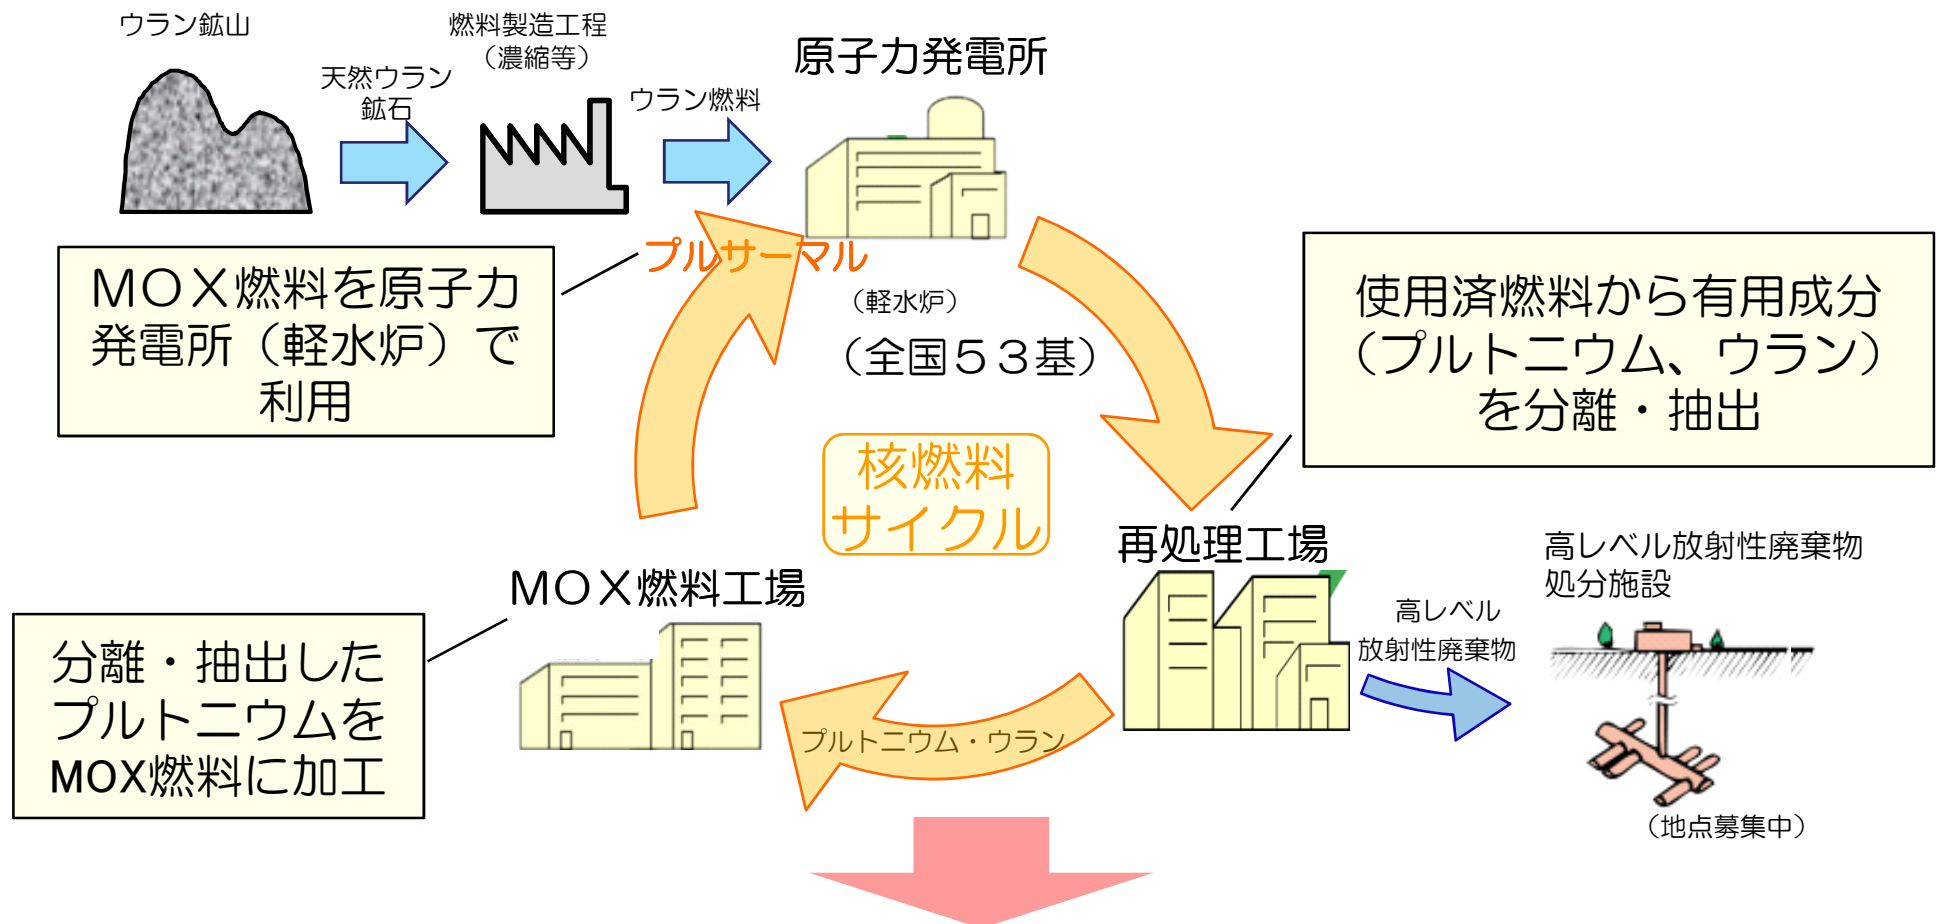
ウラン鉱山

天然ウラン
鉱石

燃料製造工程
（濃縮等）

ウラン燃料

原子力発電所

（軽水炉）

（全国５３基）

プルサーマル

MOX燃料を原子力発電所（軽水炉）で利用

使用済燃料から有用成分（プルトニウム、ウラン）を分離・抽出

核燃料
サイクル

再処理工場

高レベル放射性廃棄物処分施設

高レベル
放射性廃棄物

（地点募集中）

MOX燃料工場

分離・抽出したプルトニウムをMOX燃料に加工

プルトニウム・ウラン